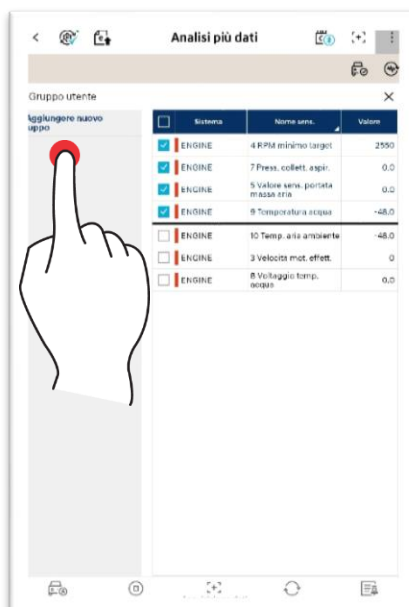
Analisi più dati

Gruppo utente

Aggiungere nuovo gruppo

| | Sistema | Nome sens. | Valore |
|---|---|---|---|
| ☑ | ENGINE | 4 RPM minimo target | 2550 |
| ☑ | ENGINE | 7 Press. collett. aspir. | 0.0 |
| ☑ | ENGINE | 5 Valore sens. portata massa aria | 0.0 |
| ☑ | ENGINE | 9 Temperatura acqua | -48.0 |
| ☐ | ENGINE | 10 Temp. aria ambiente | -48.0 |
| ☐ | ENGINE | 3 Velocità mot. effett. | 0 |
| ☐ | ENGINE | 8 Voltaggio temp. acqua | 0.0 |